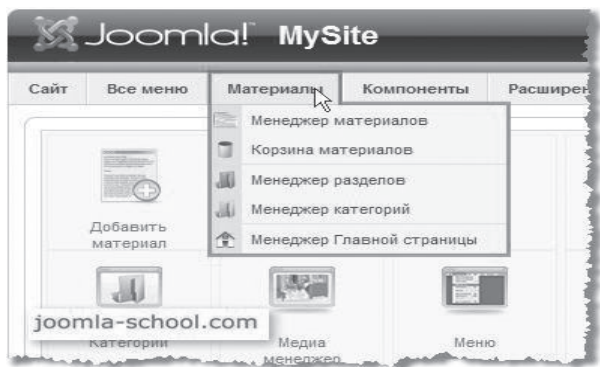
Joomla! MySite

Сайт
Все меню
Материалы
Компоненты
Расширен

Менеджер материалов
Корзина материалов
Менеджер разделов
Менеджер категорий
Менеджер Главной страницы

Добавить материал

joomla-school.com
Категории
Медиа менеджер
Меню